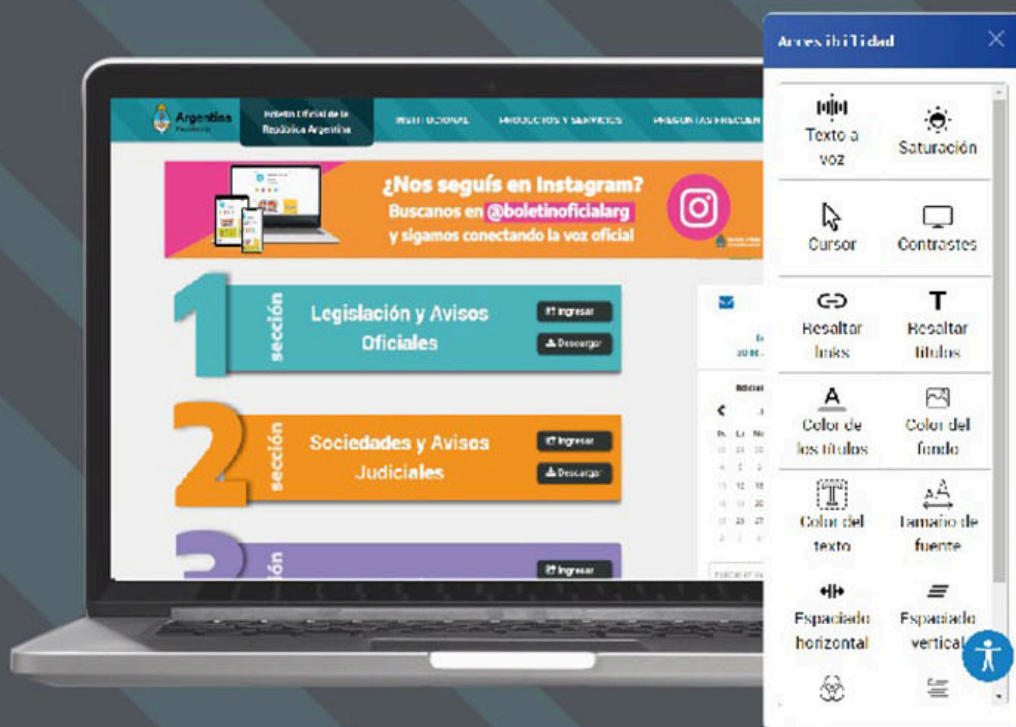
Accesibilidad

Argentina Presidencia

Boletín Oficial de la República Argentina

INSTITUCIONAL PRODUCTOS Y SERVICIOS PREGUNTAS FRECUEN

¿Nos seguís en Instagram?
Buscanos en @boletinoficialarg
y sigamos conectando la voz oficial

1 sección Legislación y Avisos Oficiales
Ingresar
Descargar

2 sección Sociedades y Avisos Judiciales
Ingresar
Descargar

3 sección
Ingresar

Texto a voz
Saturación
Cursor
Contrastes
Resaltar links
Resaltar títulos
Color de los títulos
Color del fondo
Color del texto
Tamaño de fuente
Espaciado horizontal
Espaciado vertical